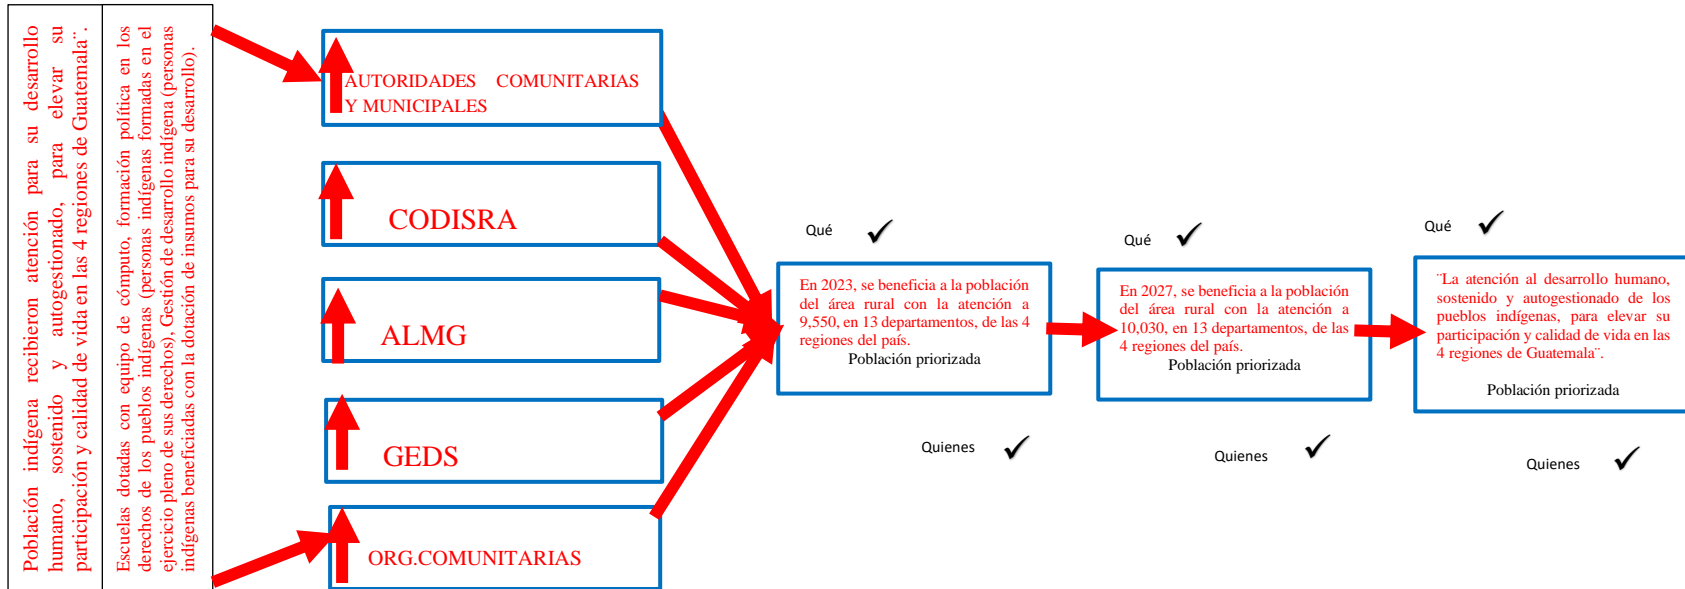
Población indígena recibieron atención para su desarrollo humano, sostenido y autogestionado, para elevar su participación y calidad de vida en las 4 regiones de Guatemala".

Escuelas dotadas con equipo de cómputo, formación política en los derechos de los pueblos indígenas (personas indígenas formadas en el ejercicio pleno de sus derechos), Gestión de desarrollo indígena (personas indígenas beneficiadas con la dotación de insumos para su desarrollo).

AUTORIDADES COMUNITARIAS Y MUNICIPALES

CODISRA

ALMG

GEDS

ORG.COMUNITARIAS

Qué ✓

En 2023, se beneficia a la población del área rural con la atención a 9,550, en 13 departamentos, de las 4 regiones del país.
Población priorizada

Quienes ✓

Qué ✓

En 2027, se beneficia a la población del área rural con la atención a 10,030, en 13 departamentos, de las 4 regiones del país.
Población priorizada

Quienes ✓

Qué ✓

¨La atención al desarrollo humano, sostenido y autogestionado de los pueblos indígenas, para elevar su participación y calidad de vida en las 4 regiones de Guatemala¨.

Población priorizada

Quienes ✓